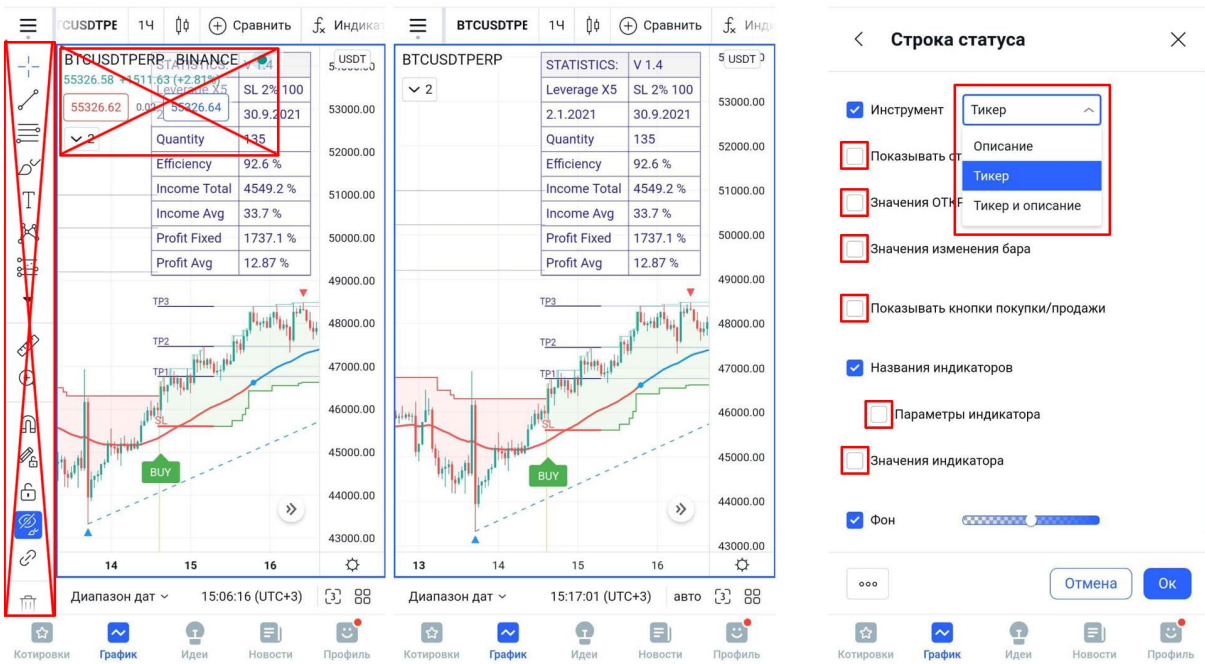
CUSDTPE 1ч Сравнить Индика

BTCUSDTPERP · BINANCE
55326.58 +1511.63 (+2.81%)
55326.62 0.02 55326.64
2

| STATISTICS: | V 1.4 |
|---|---|
| Leverage X5 | SL 2% 100 |
| 2.1.2021 | 30.9.2021 |
| Quantity | 135 |
| Efficiency | 92.6 % |
| Income Total | 4549.2 % |
| Income Avg | 33.7 % |
| Profit Fixed | 1737.1 % |
| Profit Avg | 12.87 % |

USDT
54000.00
53000.00
52000.00
51000.00
50000.00
49000.00
48000.00
47000.00
46000.00
45000.00
44000.00
43000.00

TP3
TP2
TP1
SL
BUY

14 15 16

Диапазон дат 15:06:16 (UTC+3)

Котировки График Идеи Новости Профиль

BTCUSDTPE 1ч Сравнить Инди

BTCUSDTPERP
2

| STATISTICS: | V 1.4 |
|---|---|
| Leverage X5 | SL 2% 100 |
| 2.1.2021 | 30.9.2021 |
| Quantity | 135 |
| Efficiency | 92.6 % |
| Income Total | 4549.2 % |
| Income Avg | 33.7 % |
| Profit Fixed | 1737.1 % |
| Profit Avg | 12.87 % |

USDT
53000.00
52000.00
51000.00
50000.00
49000.00
48000.00
47000.00
46000.00
45000.00
44000.00
43000.00

TP3
TP2
TP1
SL
BUY

13 14 15 16

Диапазон дат 15:17:01 (UTC+3) авто

Котировки График Идеи Новости Профиль

Строка статуса

Инструмент
Тикер
Описание
Тикер
Тикер и описание

Показывать ст
Значения ОТКР
Значения изменения бара
Показывать кнопки покупки/продажи
Названия индикаторов
Параметры индикатора
Значения индикатора
Фон

Отмена Ок

Котировки График Идеи Новости Профиль